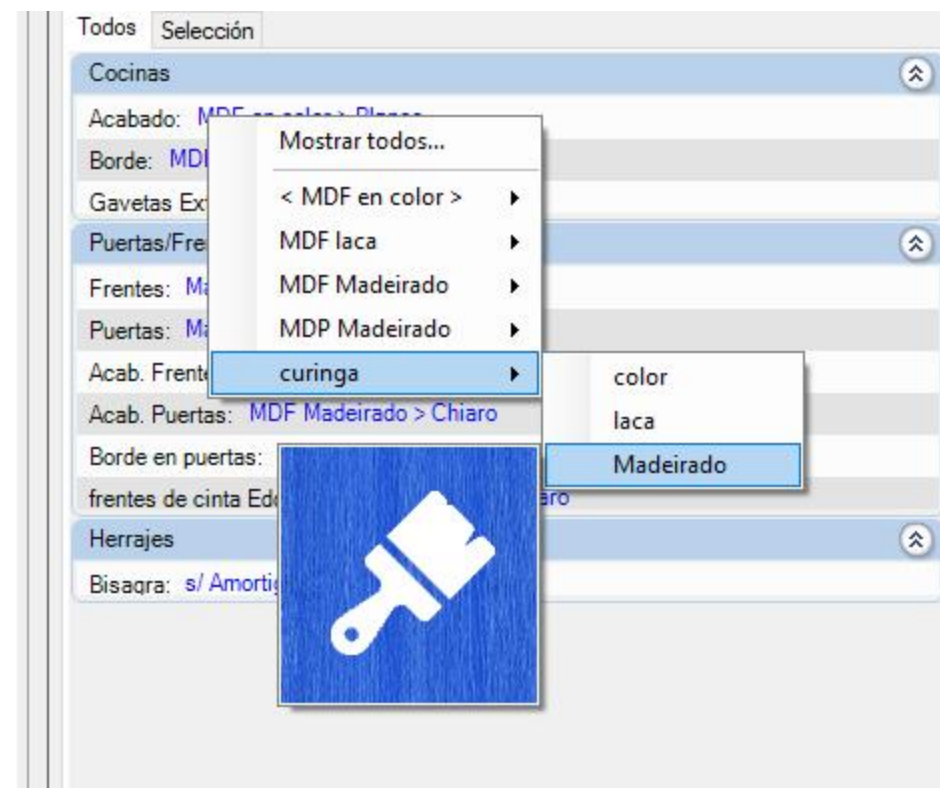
Todos Selección

Cocinas

Acabado: MDF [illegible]

Borde: MDF

Gavetas Ext

Puertas/Fre

Frentes: Ma

Puertas: Ma

Acab. Frente

Acab. Puertas: MDF Madeirado > Chiaro

Borde en puertas:

frentes de cinta Edo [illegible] aro

Herrajes

Bisagra: s/ Amorti

Mostrar todos...

< MDF en color >

MDF laca

MDF Madeirado

MDP Madeirado

curinga

color

laca

Madeirado